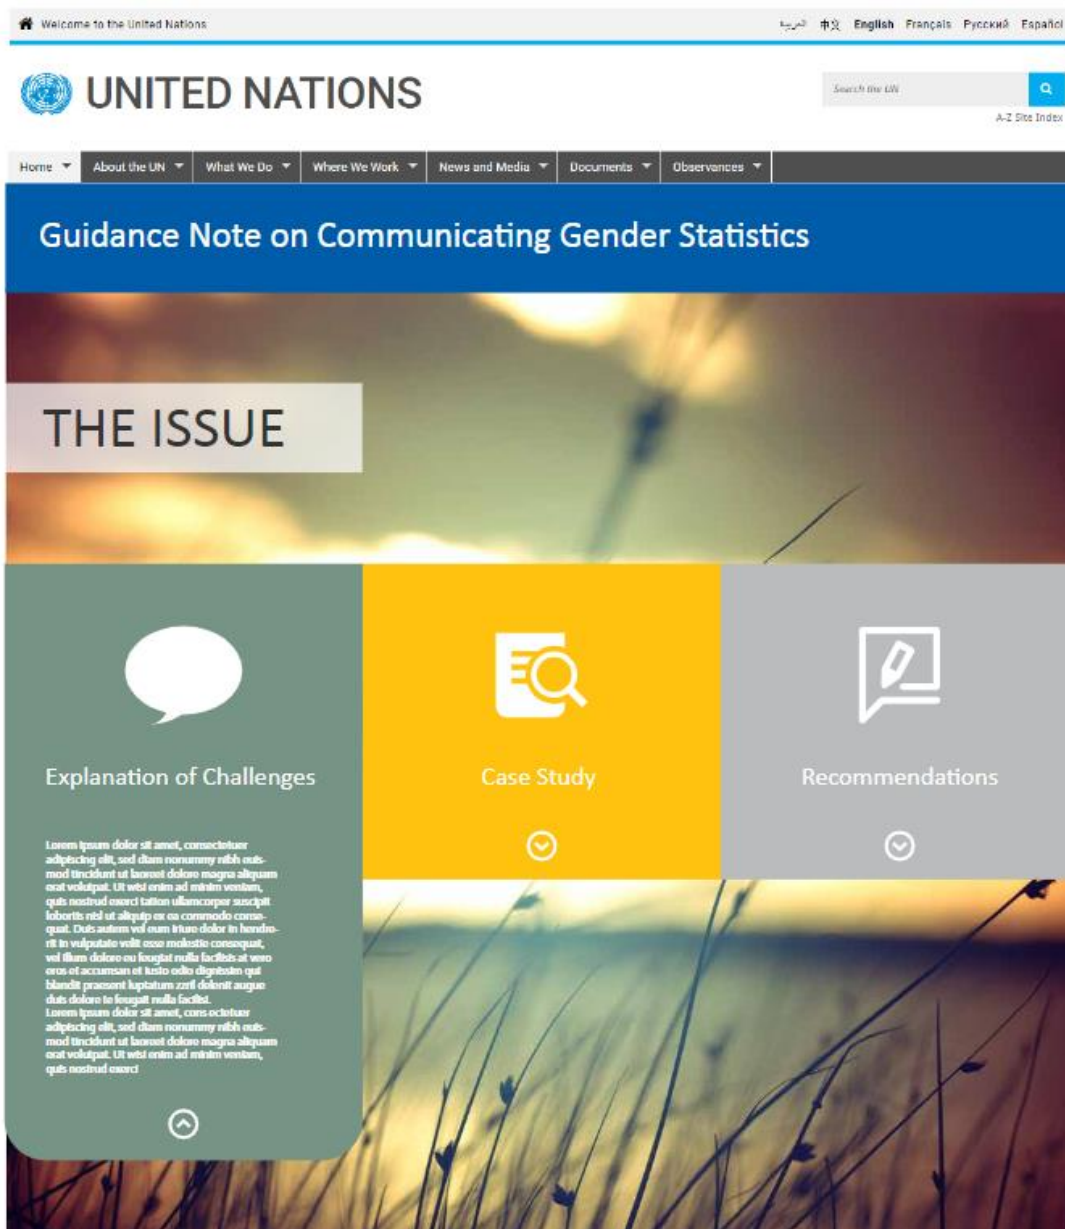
Welcome to the United Nations

العربية 中文 English Français Русский Español

UNITED NATIONS

Search the UN

A-Z Site Index

Home About the UN What We Do Where We Work News and Media Documents Observances

Guidance Note on Communicating Gender Statistics

THE ISSUE

Explanation of Challenges

Lorem ipsum dolor sit amet, consectetuer adipiscing elit, sed diam nonummy nibh euismod tincidunt ut laoreet dolore magna aliquam erat volutpat. Ut wisi enim ad minim veniam, quis nostrud exerci tation ullamcorper suscipit lobortis nisl ut aliquip ex ea commodo consequat. Duis autem vel eum iriure dolor in hendrerit in vulputate velit esse molestie consequat, vel illum dolore eu feugiat nulla facilisis at vero eros et accumsan et iusto odio dignissim qui blandit praesent luptatum zzril delenit augue duis dolore te feugait nulla facilisi.
Lorem ipsum dolor sit amet, cons ectetuer adipiscing elit, sed diam nonummy nibh euismod tincidunt ut laoreet dolore magna aliquam erat volutpat. Ut wisi enim ad minim veniam, quis nostrud exerci

Case Study

Recommendations